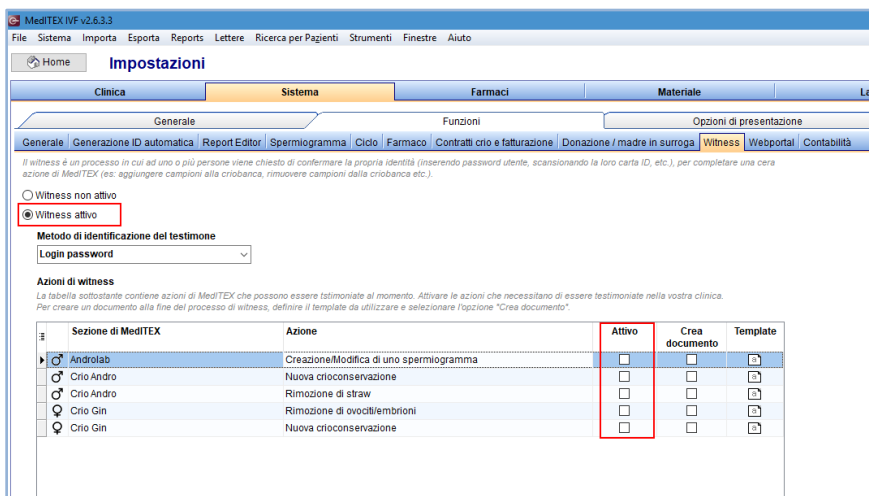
MedITEX IVF v2.6.3.3
File Sistema Importa Esporta Reports Lettere Ricerca per Pazienti Strumenti Finestre Aiuto

Home Impostazioni

Clinica | Sistema | Farmaci | Materiale | La

Generale | Funzioni | Opzioni di presentazione

Generale | Generazione ID automatica | Report Editor | Spermiogramma | Ciclo | Farmaco | Contratti crio e fatturazione | Donazione / madre in surroga | Witness | Webportal | Contabilità

Il witness è un processo in cui ad uno o più persone viene chiesto di confermare la propria identità (inserendo password utente, scansionando la loro carta ID, etc.), per completare una cera azione di MedITEX (es: aggiungere campioni alla criobanca, rimuovere campioni dalla criobanca etc.).

Witness non attivo
Witness attivo

Metodo di identificazione del testimone
Login password

Azioni di witness
La tabella sottostante contiene azioni di MedITEX che possono essere testimoniate al momento. Attivare le azioni che necessitano di essere testimoniate nella vostra clinica.
Per creare un documento alla fine del processo di witness, definire il template da utilizzare e selezionare l'opzione "Crea documento".

| | Sezione di MedITEX | Azione | Attivo | Crea documento | Template |
|---|---|---|---|---|---|
| ♂ | Androlab | Creazione/Modifica di uno spermiogramma | | | |
| ♂ | Crio Andro | Nuova crioconservazione | | | |
| ♂ | Crio Andro | Rimozione di straw | | | |
| ♀ | Crio Gin | Rimozione di ovociti/embrioni | | | |
| ♀ | Crio Gin | Nuova crioconservazione | | | |